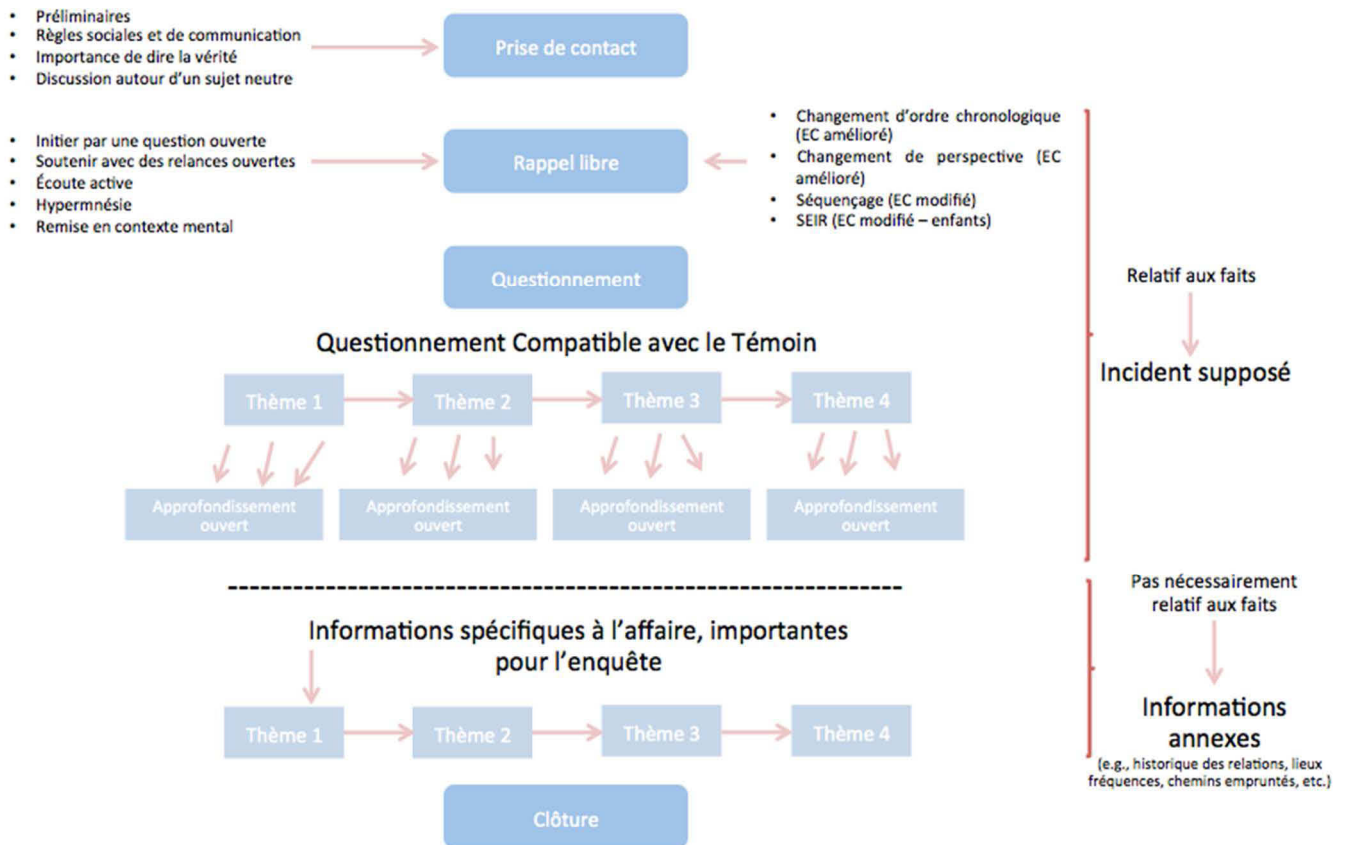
- Préliminaires
- Règles sociales et de communication
- Importance de dire la vérité
- Discussion autour d'un sujet neutre

Prise de contact

- Initier par une question ouverte
- Soutenir avec des relances ouvertes
- Écoute active
- Hypermnésie
- Remise en contexte mental

Rappel libre

- Changement d'ordre chronologique (EC amélioré)
- Changement de perspective (EC amélioré)
- Séquençage (EC modifié)
- SEIR (EC modifié – enfants)

Questionnement

Relatif aux faits

Incident supposé

Questionnement Compatible avec le Témoin

Thème 1
Thème 2
Thème 3
Thème 4

Approfondissement ouvert
Approfondissement ouvert
Approfondissement ouvert
Approfondissement ouvert

-----------------------------------------------------------------

Pas nécessairement relatif aux faits

Informations annexes
(e.g., historique des relations, lieux fréquences, chemins empruntés, etc.)

Informations spécifiques à l'affaire, importantes pour l'enquête

Thème 1
Thème 2
Thème 3
Thème 4

Clôture